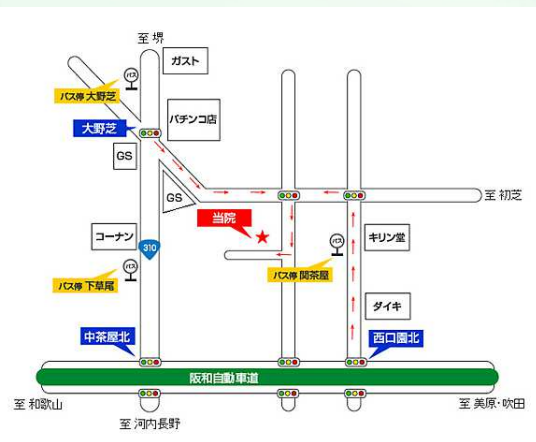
至 堺

ガスト

バス

バス停 大野芝

大野芝

パチンコ店

GS

GS

至 初芝

当院

コーナン

310

バス

キリン堂

バス

バス停 関茶屋

バス停 下草尾

ダイキ

中茶屋北

西口園北

阪和自動車道

至 和歌山

至 河内長野

至 美原・吹田